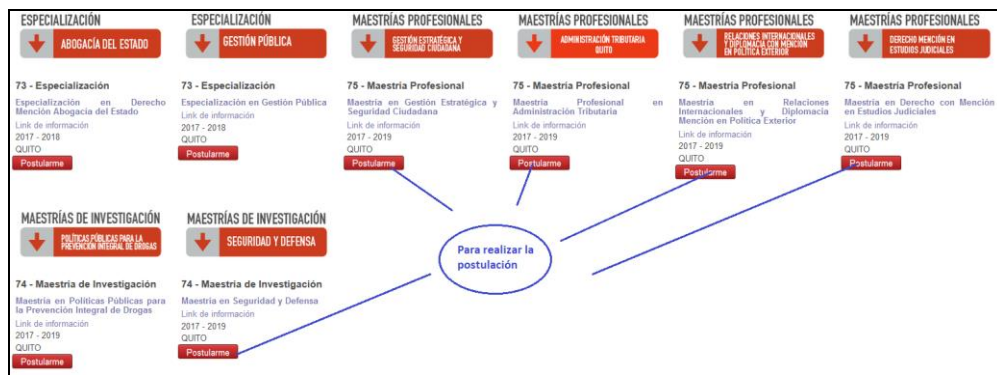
ESPECIALIZACIÓN
ABOGACÍA DEL ESTADO
73 - Especialización
Especialización en Derecho Mención Abogacía del Estado
Link de información
2017 - 2018
QUITO
Postularme

ESPECIALIZACIÓN
GESTIÓN PÚBLICA
73 - Especialización
Especialización en Gestión Pública
Link de información
2017 - 2018
QUITO
Postularme

MAESTRÍAS PROFESIONALES
GESTIÓN ESTRATÉGICA Y SEGURIDAD CIUDADANA
75 - Maestría Profesional
Maestría en Gestión Estratégica y Seguridad Ciudadana
Link de información
2017 - 2019
QUITO
Postularme

MAESTRÍAS PROFESIONALES
ADMINISTRACIÓN TRIBUTARIA QUITO
75 - Maestría Profesional
Maestría Profesional en Administración Tributaria
Link de información
2017 - 2019
QUITO
Postularme

MAESTRÍAS PROFESIONALES
RELACIONES INTERNACIONALES Y DIPLOMACIA CON MENCIÓN EN POLÍTICA EXTERIOR
75 - Maestría Profesional
Maestría en Relaciones Internacionales y Diplomacia Mención en Política Exterior
Link de información
2017 - 2019
QUITO
Postularme

MAESTRÍAS PROFESIONALES
DERECHO MENCIÓN EN ESTUDIOS JUDICIALES
75 - Maestría Profesional
Maestría en Derecho con Mención en Estudios Judiciales
Link de información
2017 - 2019
QUITO
Postularme

MAESTRÍAS DE INVESTIGACIÓN
POLÍTICAS PÚBLICAS PARA LA PREVENCIÓN INTEGRAL DE DROGAS
74 - Maestría de Investigación
Maestría en Políticas Públicas para la Prevención Integral de Drogas
Link de información
2017 - 2019
QUITO
Postularme

MAESTRÍAS DE INVESTIGACIÓN
SEGURIDAD Y DEFENSA
74 - Maestría de Investigación
Maestría en Seguridad y Defensa
Link de información
2017 - 2019
QUITO
Postularme

Para realizar la postulación